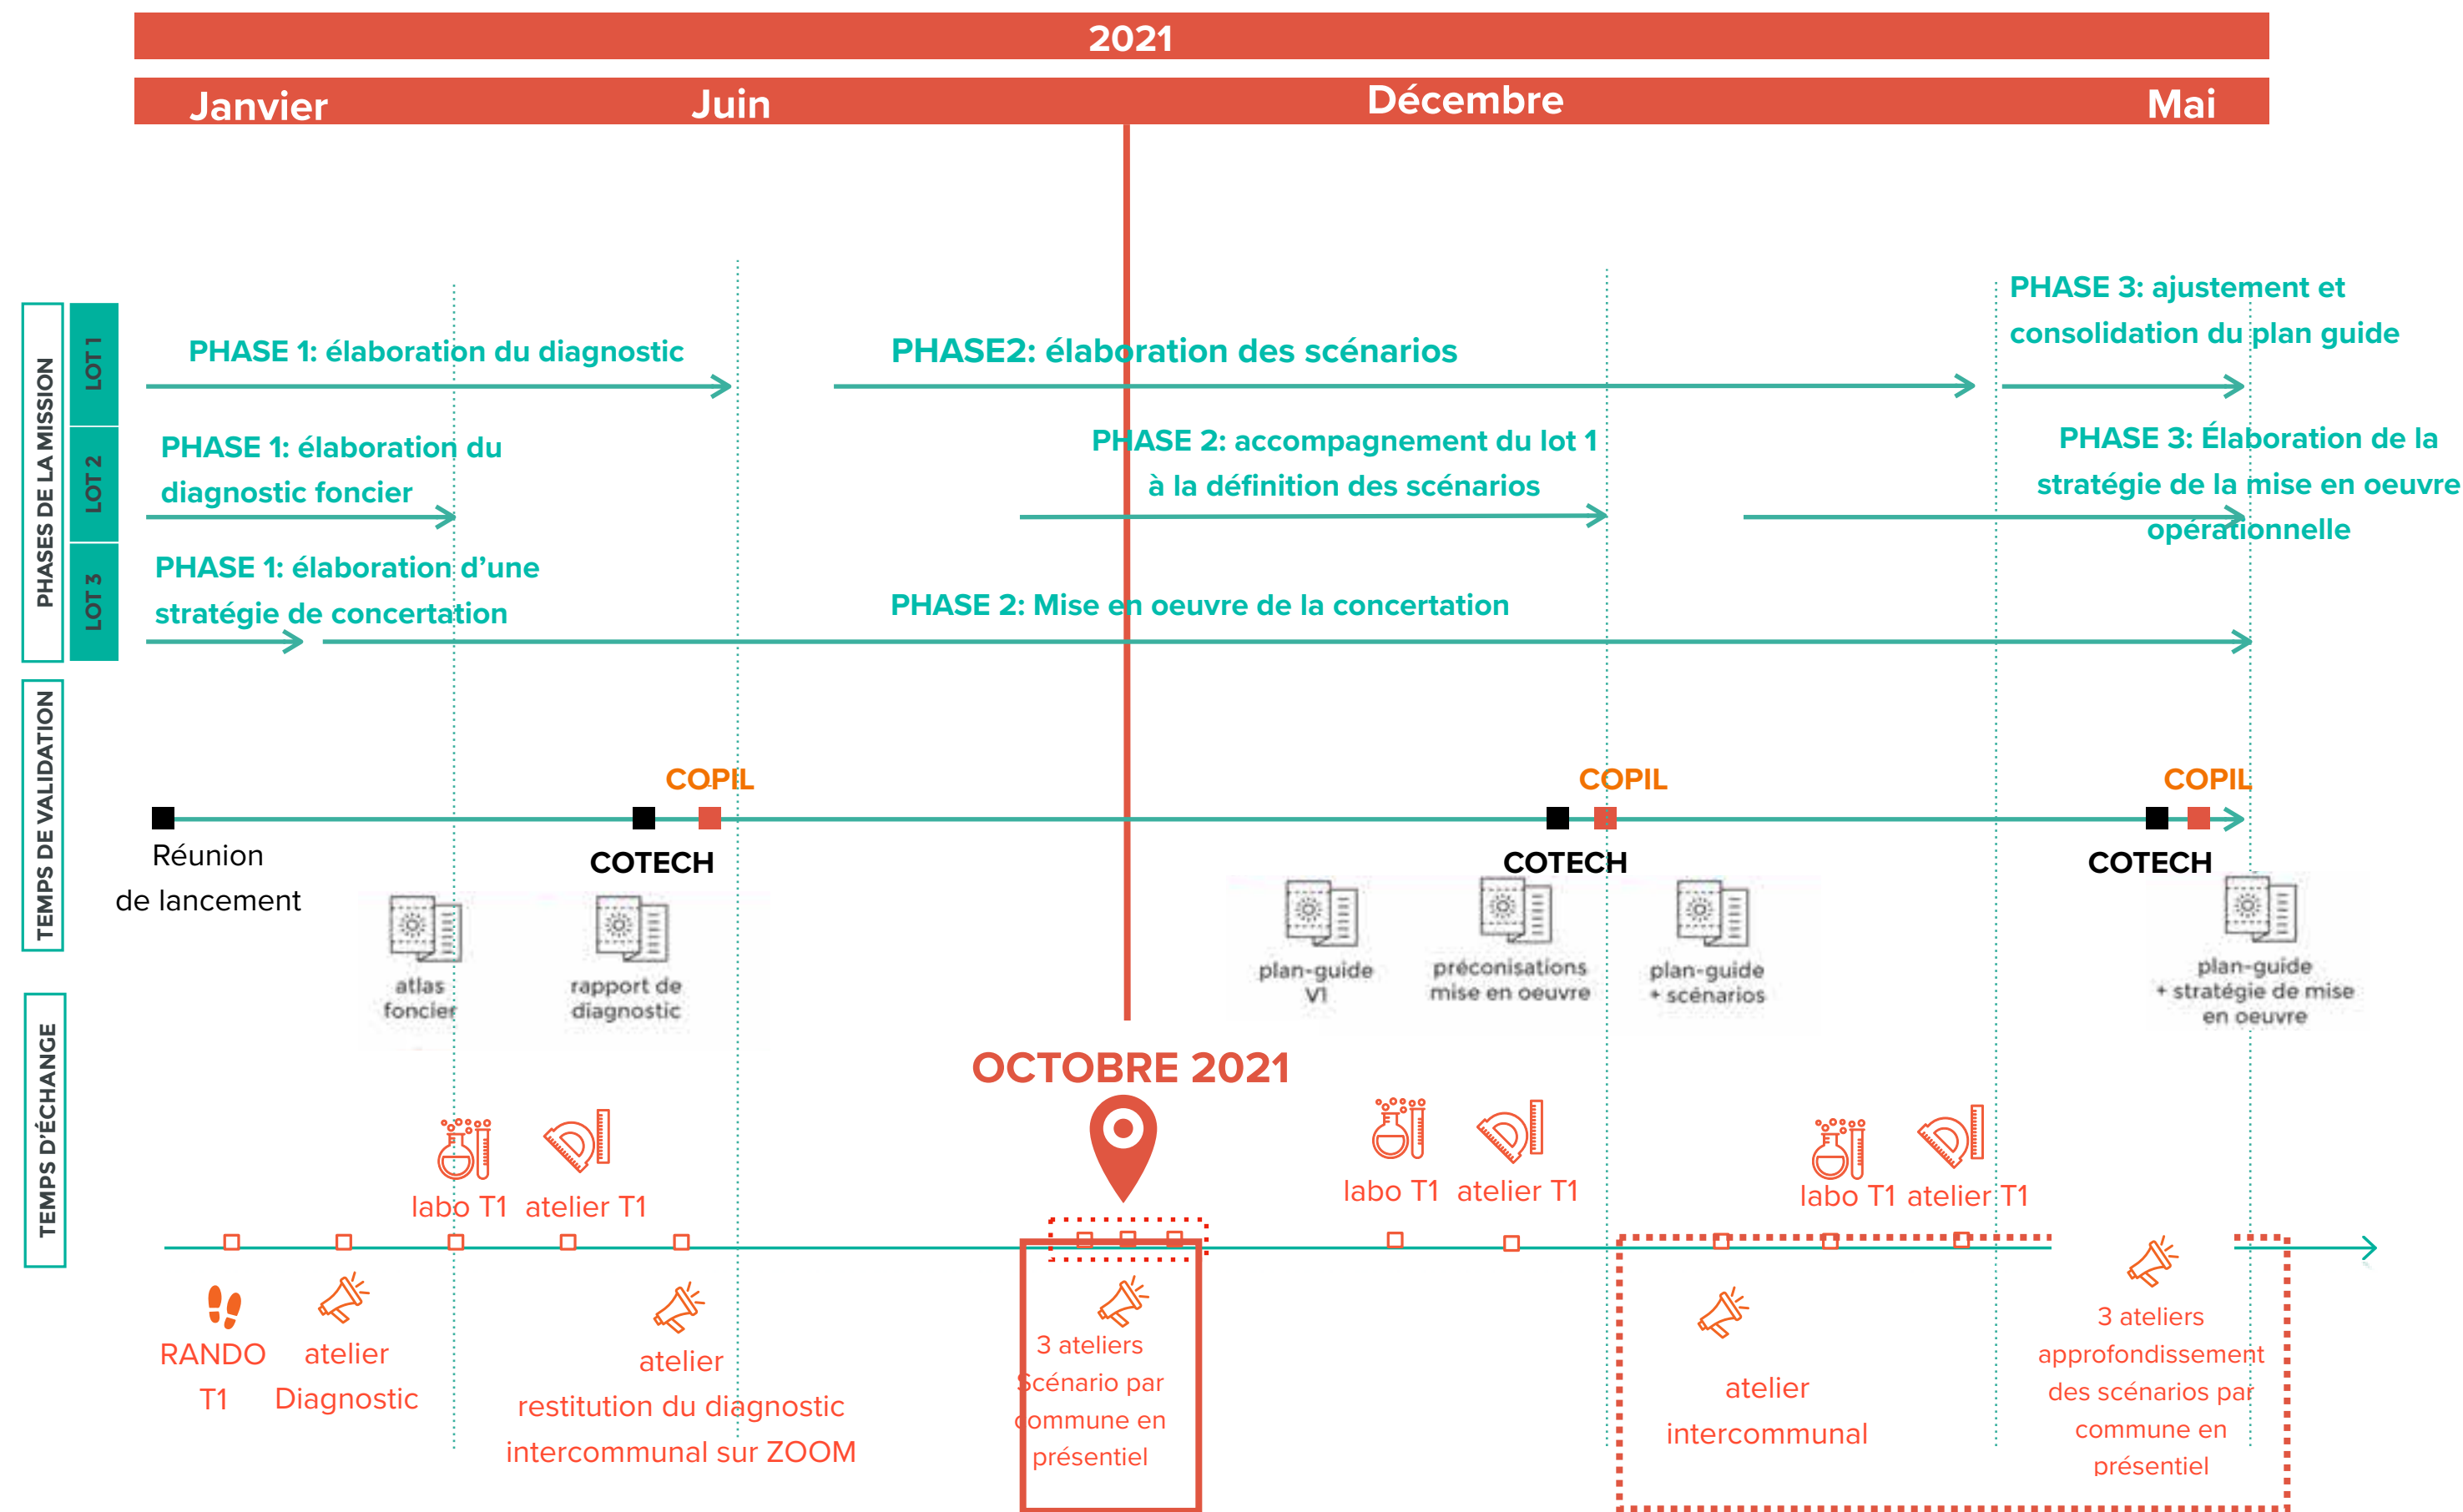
2021

Janvier Juin Décembre Mai

PHASES DE LA MISSION

LOT 1

PHASE 1: élaboration du diagnostic

PHASE2: élaboration des scénarios

PHASE 3: ajustement et consolidation du plan guide

LOT 2

PHASE 1: élaboration du diagnostic foncier

PHASE 2: accompagnement du lot 1 à la définition des scénarios

PHASE 3: Élaboration de la stratégie de la mise en oeuvre opérationnelle

LOT 3

PHASE 1: élaboration d'une stratégie de concertation

PHASE 2: Mise en oeuvre de la concertation

TEMPS DE VALIDATION

COPIL COPIL COPIL

Réunion de lancement

COTECH COTECH COTECH

atlas foncier

rapport de diagnostic

plan-guide V1

préconisations mise en oeuvre

plan-guide + scénarios

plan-guide + stratégie de mise en oeuvre

OCTOBRE 2021

TEMPS D'ÉCHANGE

labo T1 atelier T1

labo T1 atelier T1

labo T1 atelier T1

RANDO T1

atelier Diagnostic

atelier restitution du diagnostic intercommunal sur ZOOM

3 ateliers Scénario par commune en présentiel

atelier intercommunal

3 ateliers approfondissement des scénarios par commune en présentiel